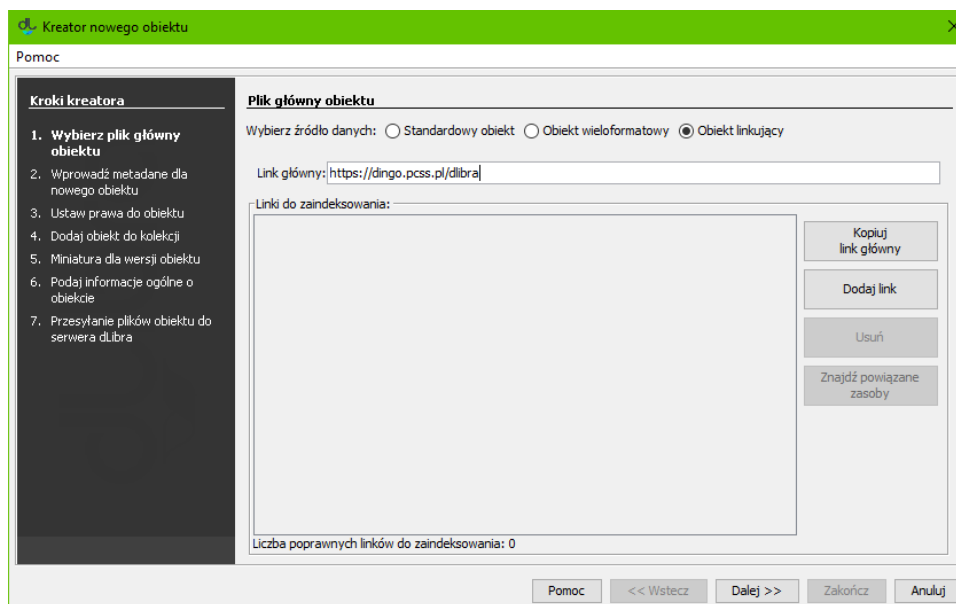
Kreator nowego obiektu

Pomoc

Kroki kreatora

1. Wybierz plik główny obiektu
2. Wprowadź metadane dla nowego obiektu
3. Ustaw prawa do obiektu
4. Dodaj obiekt do kolekcji
5. Miniatura dla wersji obiektu
6. Podaj informacje ogólne o obiekcie
7. Przesyłanie plików obiektu do serwera dLibra

Plik główny obiektu

Wybierz źródło danych: Standardowy obiekt Obiekt wieloformatowy Obiekt linkujący

Link główny: https://dingo.pcss.pl/dlibra

Linki do zaindeksowania:

Kopiuj link główny

Dodaj link

Usuń

Znajdź powiązane zasoby

Liczba poprawnych linków do zaindeksowania: 0

Pomoc << Wstecz Dalej >> Zakończ Anuluj